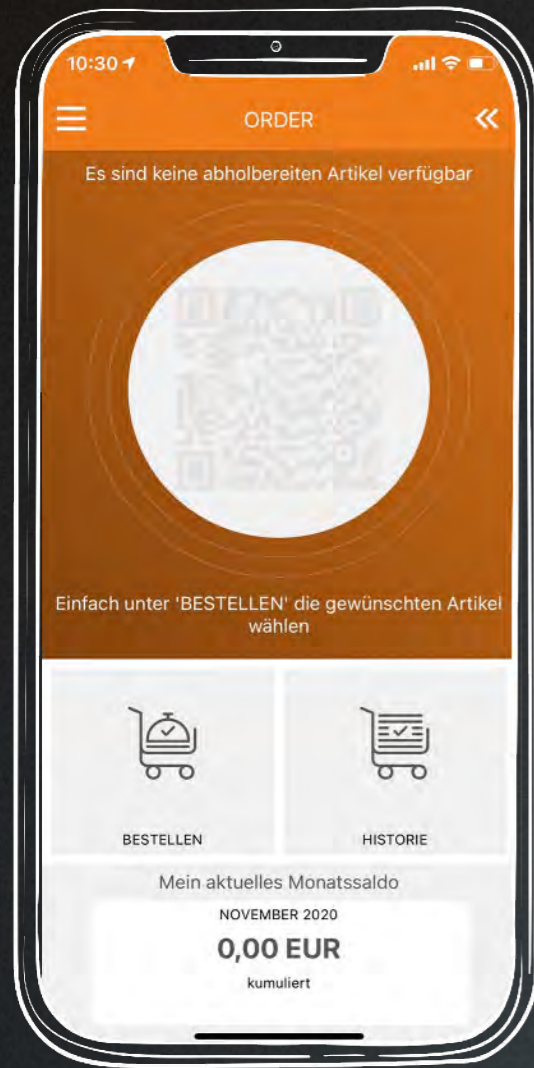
10:30

ORDER

Es sind keine abholbereiten Artikel verfügbar

Einfach unter 'BESTELLEN' die gewünschten Artikel wählen

BESTELLEN

HISTORIE

Mein aktuelles Monatssaldo

NOVEMBER 2020

0,00 EUR

kumuliert